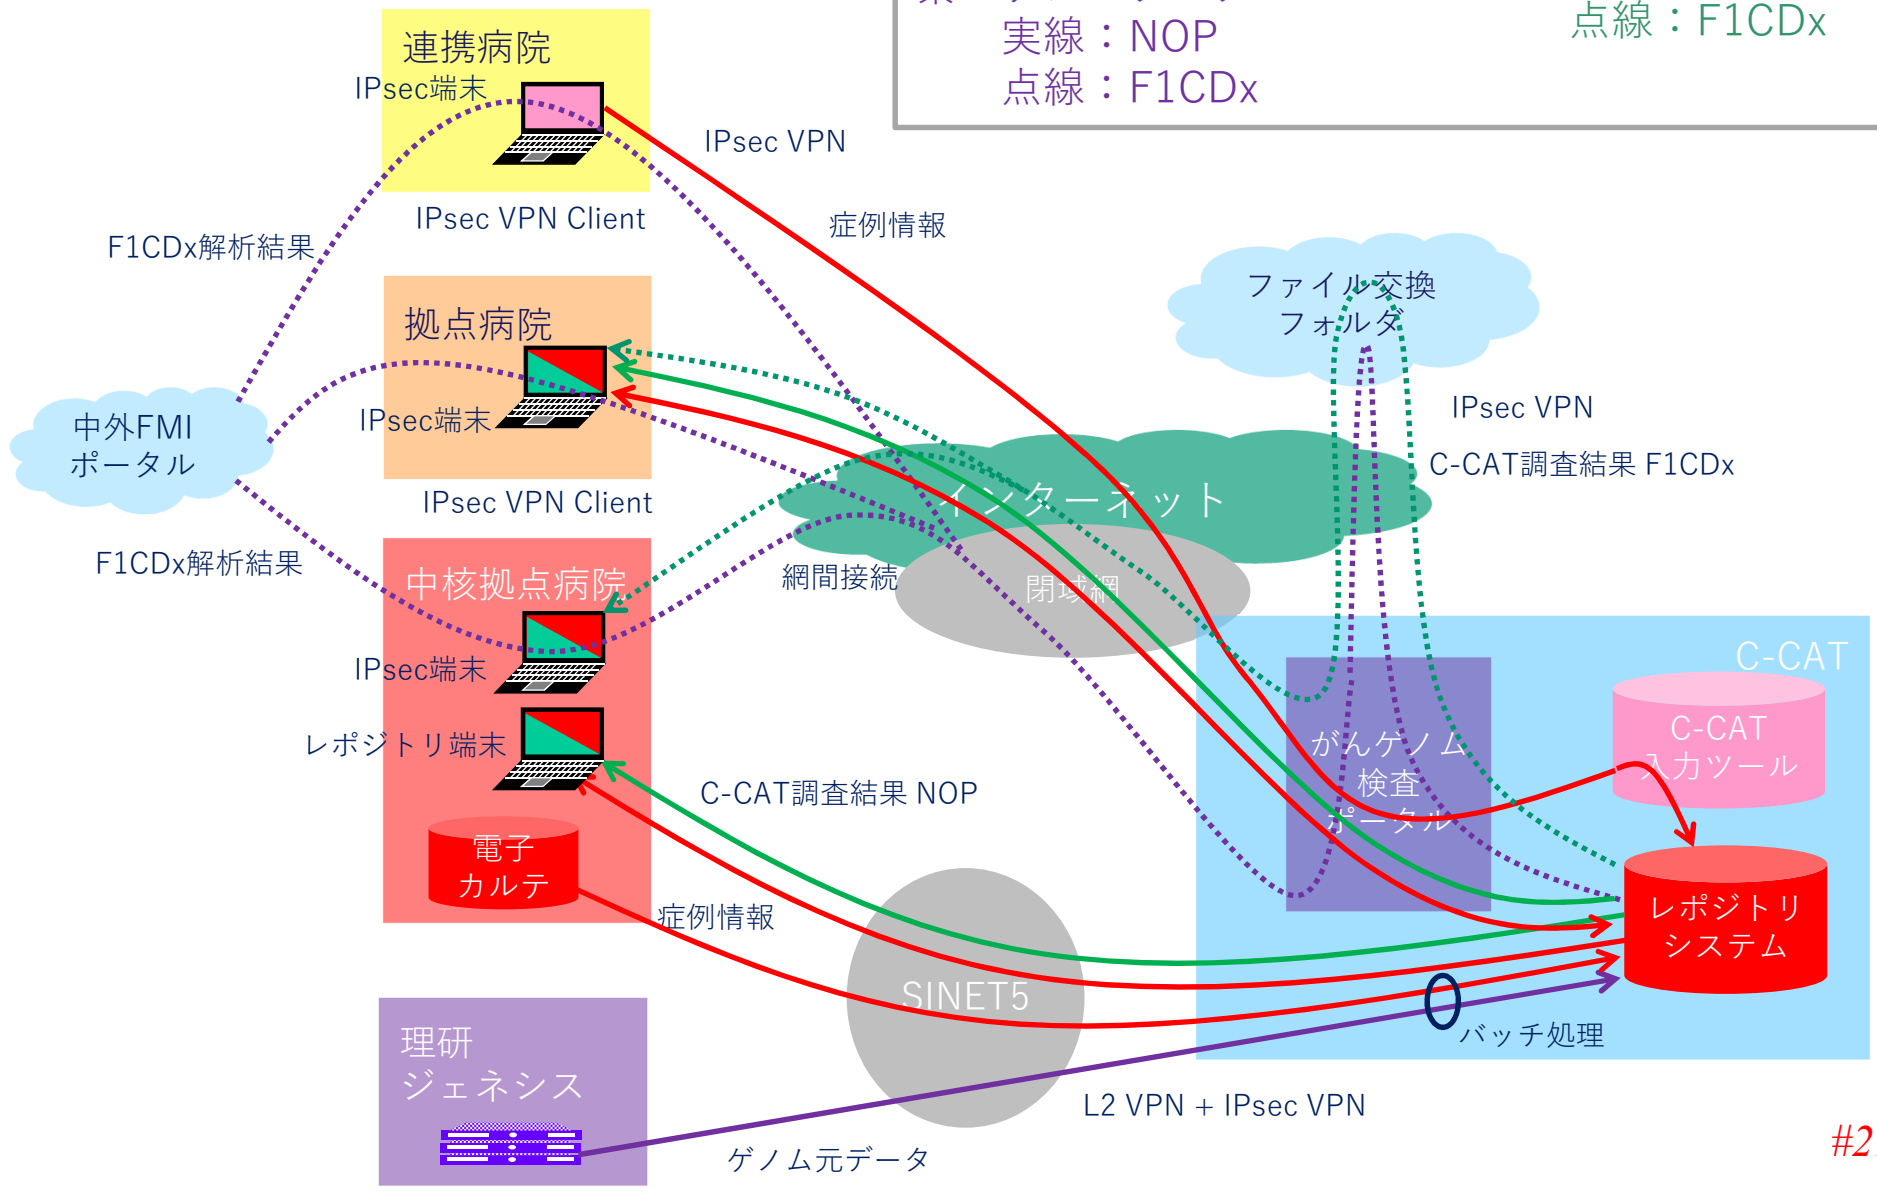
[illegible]
実線：NOP
点線：F1CDx

点線：F1CDx

連携病院
IPsec端末
IPsec VPN Client
IPsec VPN
症例情報
F1CDx解析結果

拠点病院
IPsec端末
IPsec VPN Client

中外FMI
ポータル

ファイル交換
フォルダ
IPsec VPN
C-CAT調査結果 F1CDx

インターネット
閉域網
網間接続
F1CDx解析結果

中核拠点病院
IPsec端末
レポジトリ端末
電子
カルテ
C-CAT調査結果 NOP
症例情報

C-CAT
がんゲノム
検査
ポータル
C-CAT
入力ツール
レポジトリ
システム

SINET5
バッチ処理
L2 VPN + IPsec VPN

理研
ジェネシス
ゲノム元データ

#2